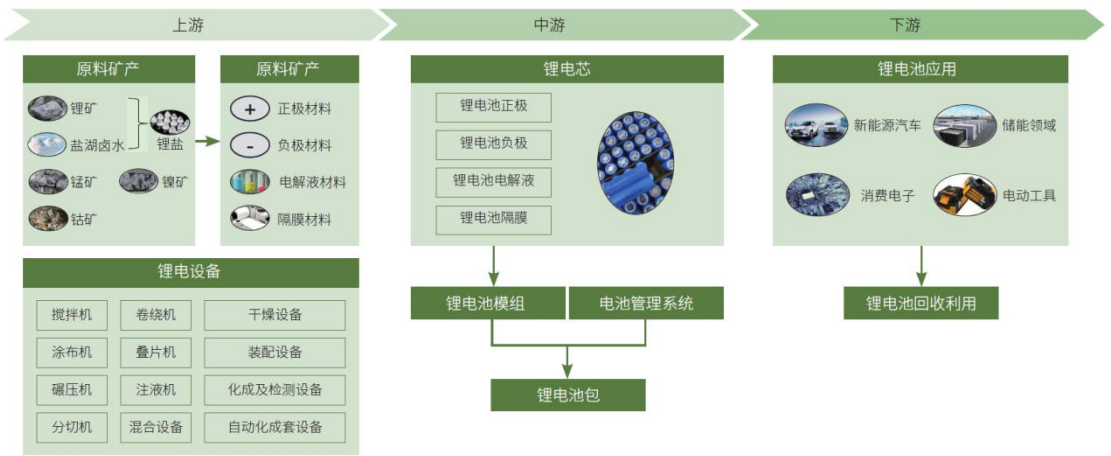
上游

原料矿产

锂矿

盐湖卤水

锂盐

锰矿

镍矿

钴矿

原料矿产

+ 正极材料

- 负极材料

电解液材料

隔膜材料

锂电设备

| 搅拌机 | 卷绕机 | 干燥设备 |
|---|---|---|
| 涂布机 | 叠片机 | 装配设备 |
| 碾压机 | 注液机 | 化成及检测设备 |
| 分切机 | 混合设备 | 自动化成套设备 |

中游

锂电芯

锂电池正极

锂电池负极

锂电池电解液

锂电池隔膜

锂电池模组

电池管理系统

锂电池包

下游

锂电池应用

新能源汽车

储能领域

消费电子

电动工具

锂电池回收利用